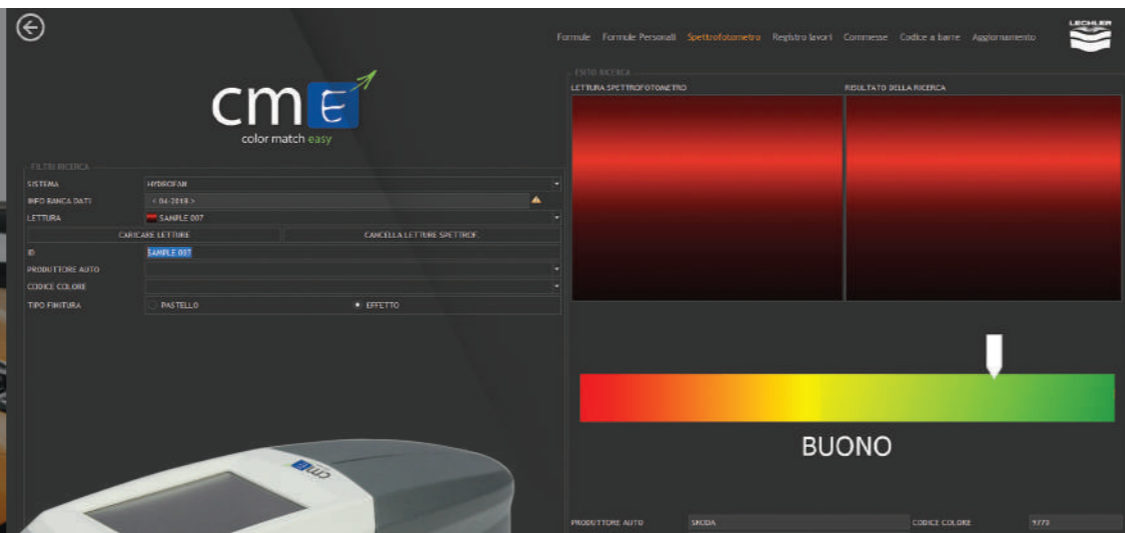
Formule Formule Personali Spettrofotometro Registro lavori Commesse Codice a barre Aggiornamento

LECHLER

cm E
color match easy

FILTRI RICERCA

SISTEMA HYDROFAN
INFO BANCA DATI < 04-2018 >
LETTURA SAMPLE 007
CARICARE LETTURE
CANCELLA LETTURE SPETTROF.
ID SAMPLE 007
PRODUTTORE AUTO
CODICE COLORE
TIPO FINITURA PASTELLO EFFETTO

ESITO RICERCA
LETTURA SPETTROFOTOMETRO
RISULTATO DELLA RICERCA

BUONO

PRODUTTORE AUTO SKODA
CODICE COLORE 9770

cm